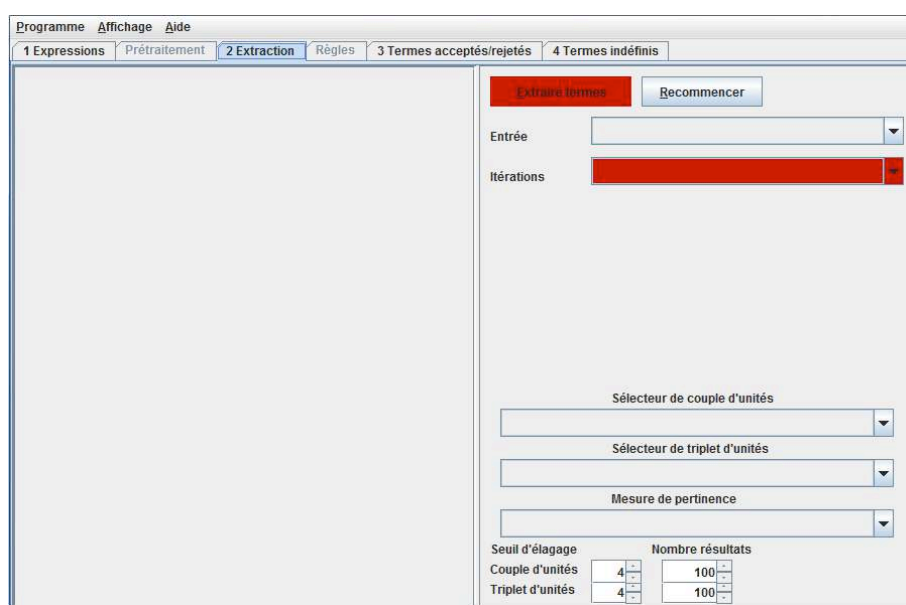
Programme Affichage Aide

1 Expressions | Prétraitement | 2 Extraction | Règles | 3 Termes acceptés/rejetés | 4 Termes indéfinis

Extraire termes

Recommencer

Entrée

Itérations

Sélecteur de couple d'unités

Sélecteur de triplet d'unités

Mesure de pertinence

Seuil d'élagage

Nombre résultats

Couple d'unités 4 100

Triplet d'unités 4 100